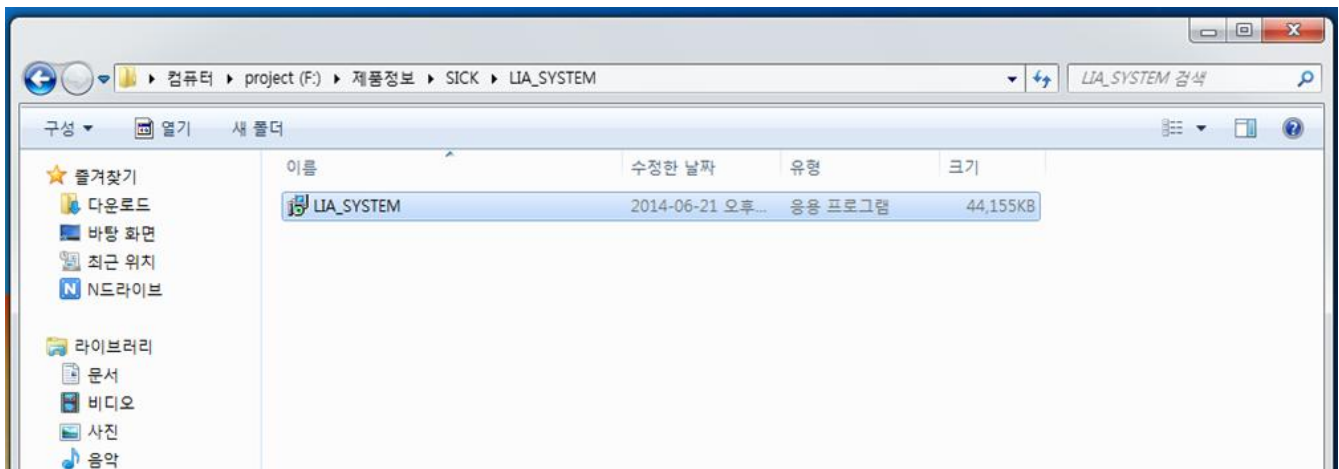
▸ 컴퓨터 ▸ project (F:) ▸ 제품정보 ▸ SICK ▸ LIA_SYSTEM

LIA_SYSTEM 검색

구성 ▾ 열기 새 폴더

즐겨찾기
다운로드
바탕 화면
최근 위치
N드라이브

라이브러리
문서
비디오
사진
음악

| 이름 | 수정한 날짜 | 유형 | 크기 |
|---|---|---|---|
| LIA_SYSTEM | 2014-06-21 오후... | 응용 프로그램 | 44,155KB |